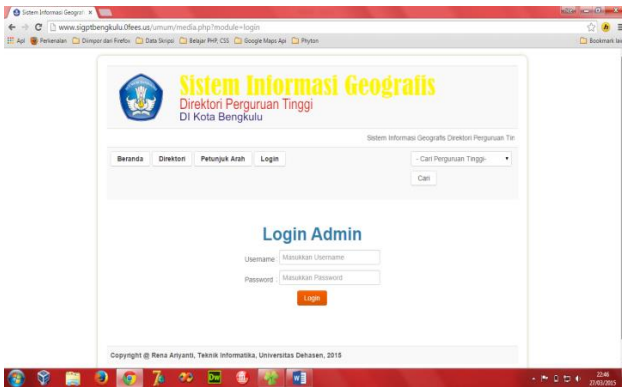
Sistem Informasi Geograf ×

www.sigptbengkulu.0fees.us/umum/media.php?module=login

Apl Perkenalan Diimpor dari Firefox Data Skripsi Belajar PHP, CSS Google Maps Api Phyton Bookmark lai

Sistem Informasi Geografis
Direktori Perguruan Tinggi
DI Kota Bengkulu

Sistem Informasi Geografis Direktori Perguruan Tin

Beranda Direktori Petunjuk Arah Login

- Cari Perguruan Tinggi-

Cari

Login Admin

Username Masukkan Username

Password Masukkan Password

Login

Copyright @ Rena Ariyanti, Teknik Informatika, Universitas Dehasen, 2015

22:46
27/03/2015